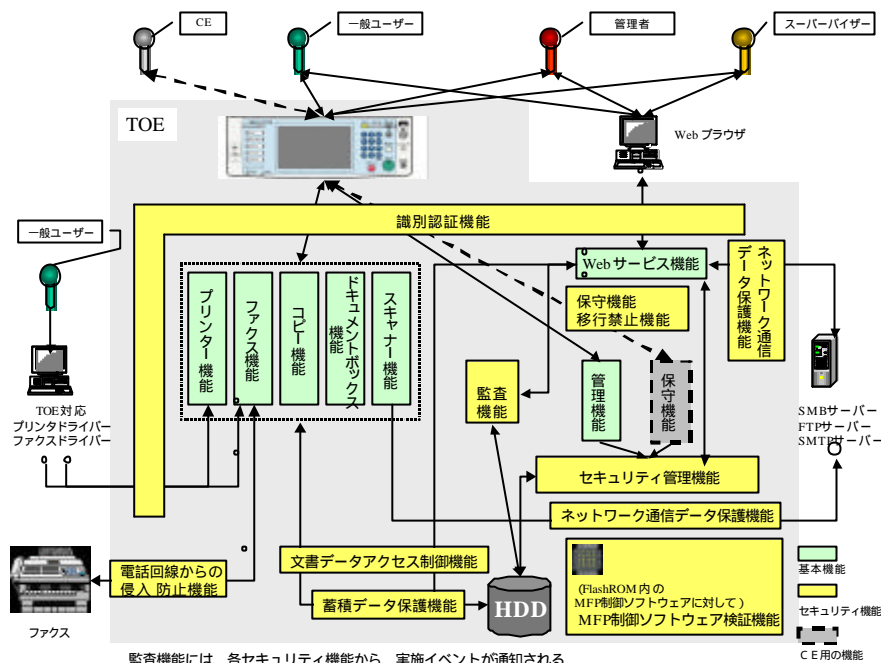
CE

一般ユーザー

管理者

スーパーバイザー

TOE

Web ブラウザ

一般ユーザー

識別認証機能

Webサービス機能

ネットワーク通信データ保護機能

プリンター機能

ファクス機能

コピー機能

ドキュメントボックス機能

スキャナー機能

保守機能
移行禁止機能

監査機能

管理機能

保守機能

TOE対応
プリンタドライバー
ファクスドライバー

SMBサーバー
FTPサーバー
SMTPサーバー

セキュリティ管理機能

ネットワーク通信データ保護機能

電話回線からの
侵入 防止機能

文書データアクセス制御機能

蓄積データ保護機能

HDD

(FlashROM内の
MFP制御ソフトウェアに対して)
MFP制御ソフトウェア検証機能

基本機能

セキュリティ機能

CE用の機能

ファクス

監査機能には、各セキュリティ機能から、実施イベントが通知される